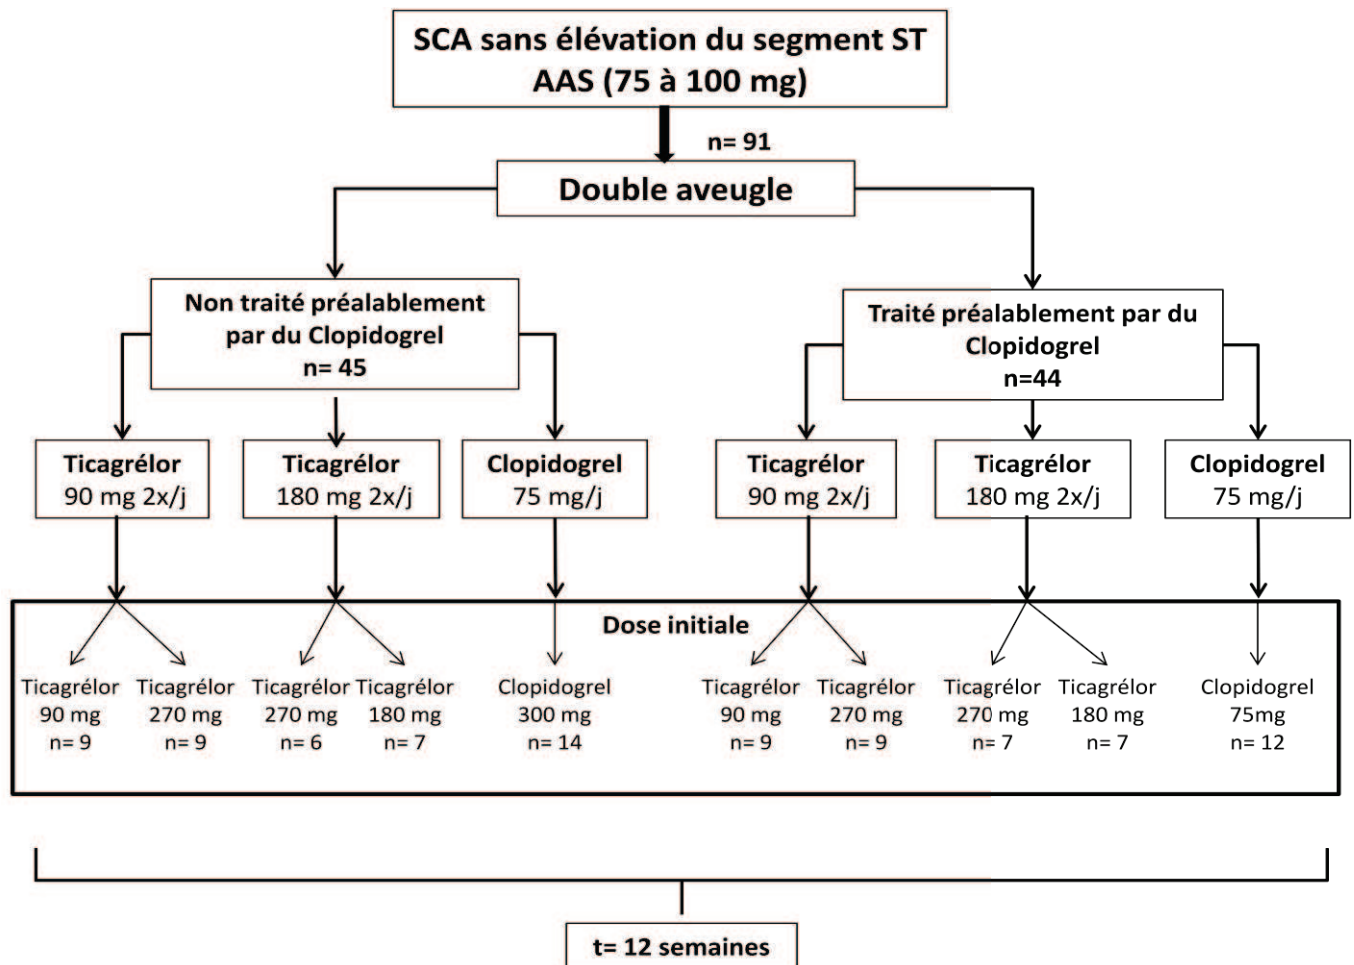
SCA sans élévation du segment ST
AAS (75 à 100 mg)

n= 91

Double aveugle

Non traité préalablement par du Clopidogrel
n= 45

Traité préalablement par du Clopidogrel
n=44

Ticagrélor
90 mg 2x/j

Ticagrélor
180 mg 2x/j

Clopidogrel
75 mg/j

Ticagrélor
90 mg 2x/j

Ticagrélor
180 mg 2x/j

Clopidogrel
75 mg/j

Dose initiale

Ticagrélor
90 mg
n= 9

Ticagrélor
270 mg
n= 9

Ticagrélor
270 mg
n= 6

Ticagrélor
180 mg
n= 7

Clopidogrel
300 mg
n= 14

Ticagrélor
90 mg
n= 9

Ticagrélor
270 mg
n= 9

Ticagrélor
270 mg
n= 7

Ticagrélor
180 mg
n= 7

Clopidogrel
75mg
n= 12

t= 12 semaines